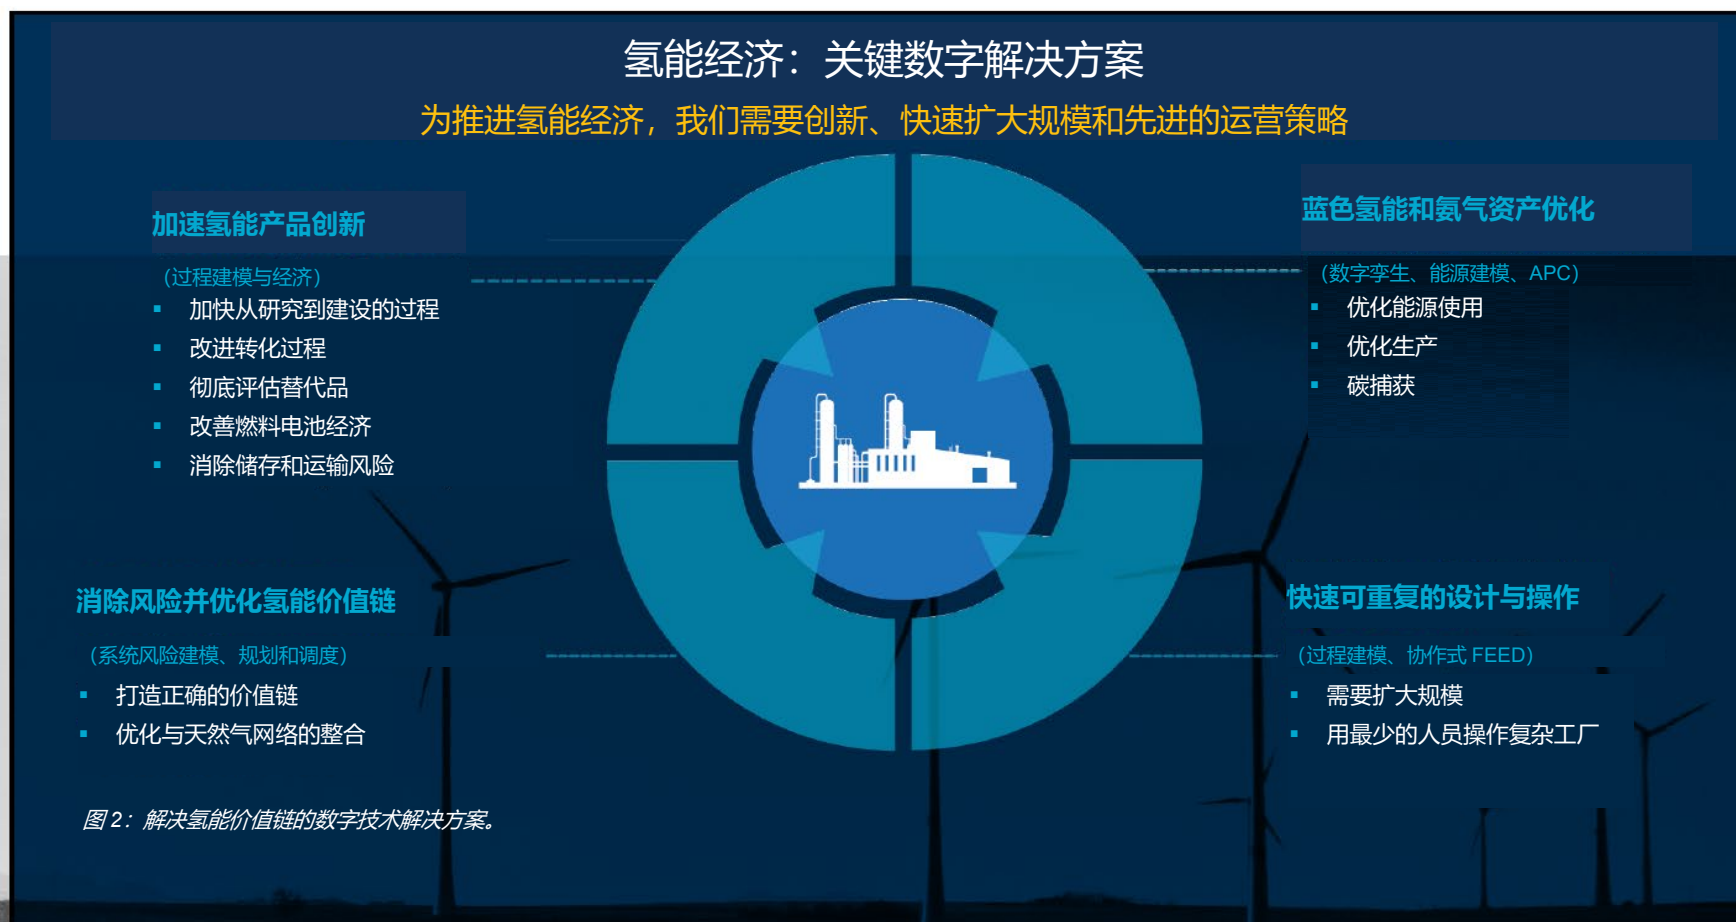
氢能经济：关键数字解决方案

为推进氢能经济，我们需要创新、快速扩大规模和先进的运营策略

加速氢能产品创新

（过程建模与经济）

▪ 加快从研究到建设的过程
▪ 改进转化过程
▪ 彻底评估替代品
▪ 改善燃料电池经济
▪ 消除储存和运输风险

蓝色氢能和氨气资产优化

（数字孪生、能源建模、APC）

▪ 优化能源使用
▪ 优化生产
▪ 碳捕获

消除风险并优化氢能价值链

（系统风险建模、规划和调度）

▪ 打造正确的价值链
▪ 优化与天然气网络的整合

快速可重复的设计与操作

（过程建模、协作式 FEED）

▪ 需要扩大规模
▪ 用最少的人员操作复杂工厂

图 2：解决氢能价值链的数字技术解决方案。